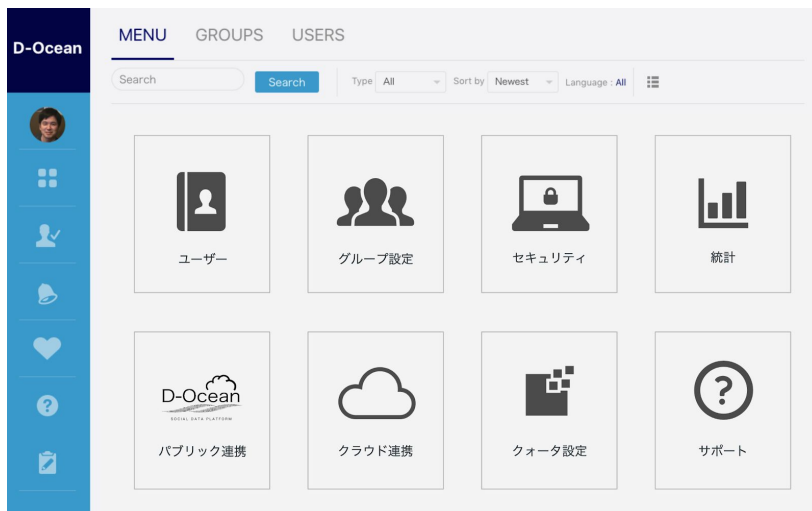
D-Ocean

MENU GROUPS USERS

Search Search Type All Sort by Newest Language : All

ユーザー

グループ設定

セキュリティ

統計

D-Ocean
SOCIAL DATA PLATFORM
パブリック連携

クラウド連携

クォータ設定

サポート